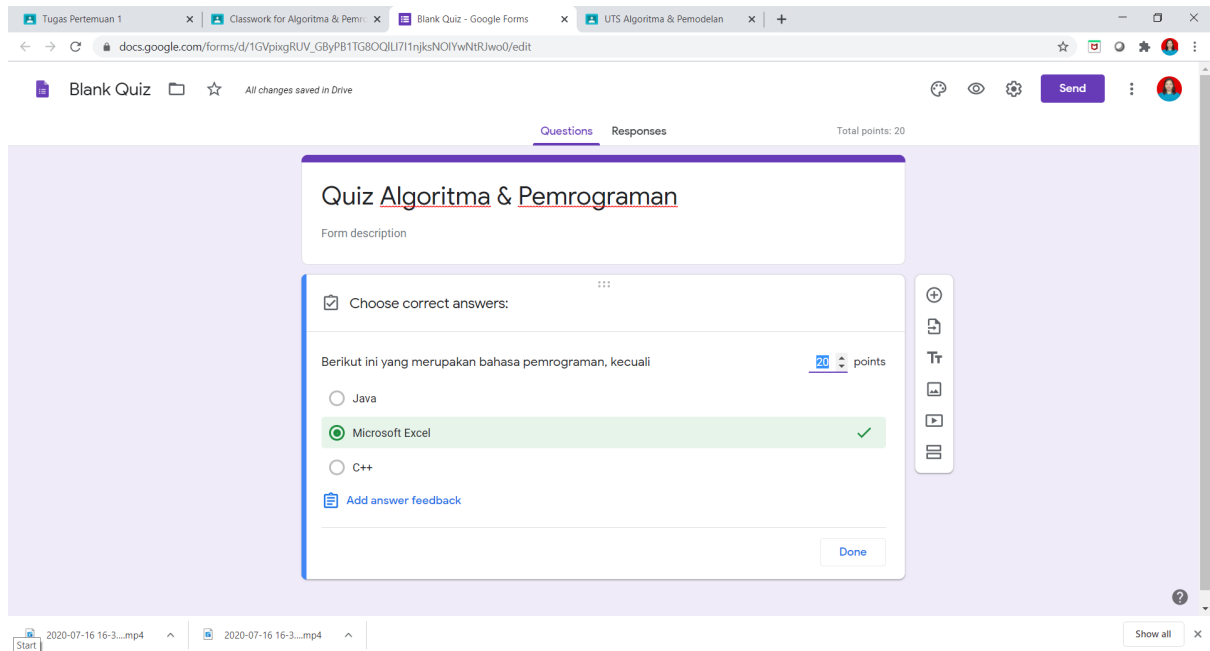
Tugas Pertemuan 1
Classwork for Algoritma & Pemr
Blank Quiz - Google Forms
UTS Algoritma & Pemodelan

docs.google.com/forms/d/1GVpixgRUV_GByPB1TG8OQlLI7I1njksNOIYwNtRJwo0/edit

Blank Quiz
All changes saved in Drive
Send

Questions
Responses
Total points: 20

Quiz Algoritma & Pemrograman
Form description

Choose correct answers:

Berikut ini yang merupakan bahasa pemrograman, kecuali
20 points

Java
Microsoft Excel
C++

Add answer feedback

Done

2020-07-16 16-3....mp4
2020-07-16 16-3....mp4
Start
Show all